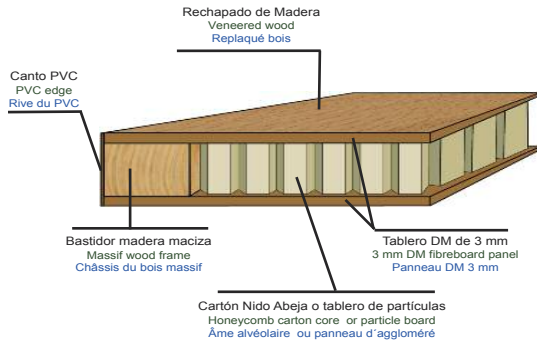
Rechapado de Madera
Veneered wood
Replaqué bois

Canto PVC
PVC edge
Rive du PVC

Bastidor madera maciza
Massif wood frame
Châssis du bois massif

Tablero DM de 3 mm
3 mm DM fibreboard panel
Panneau DM 3 mm

Cartón Nido Abeja o tablero de partículas
Honeycomb carton core or particle board
Âme alvéolaire ou panneau d´aggloméré